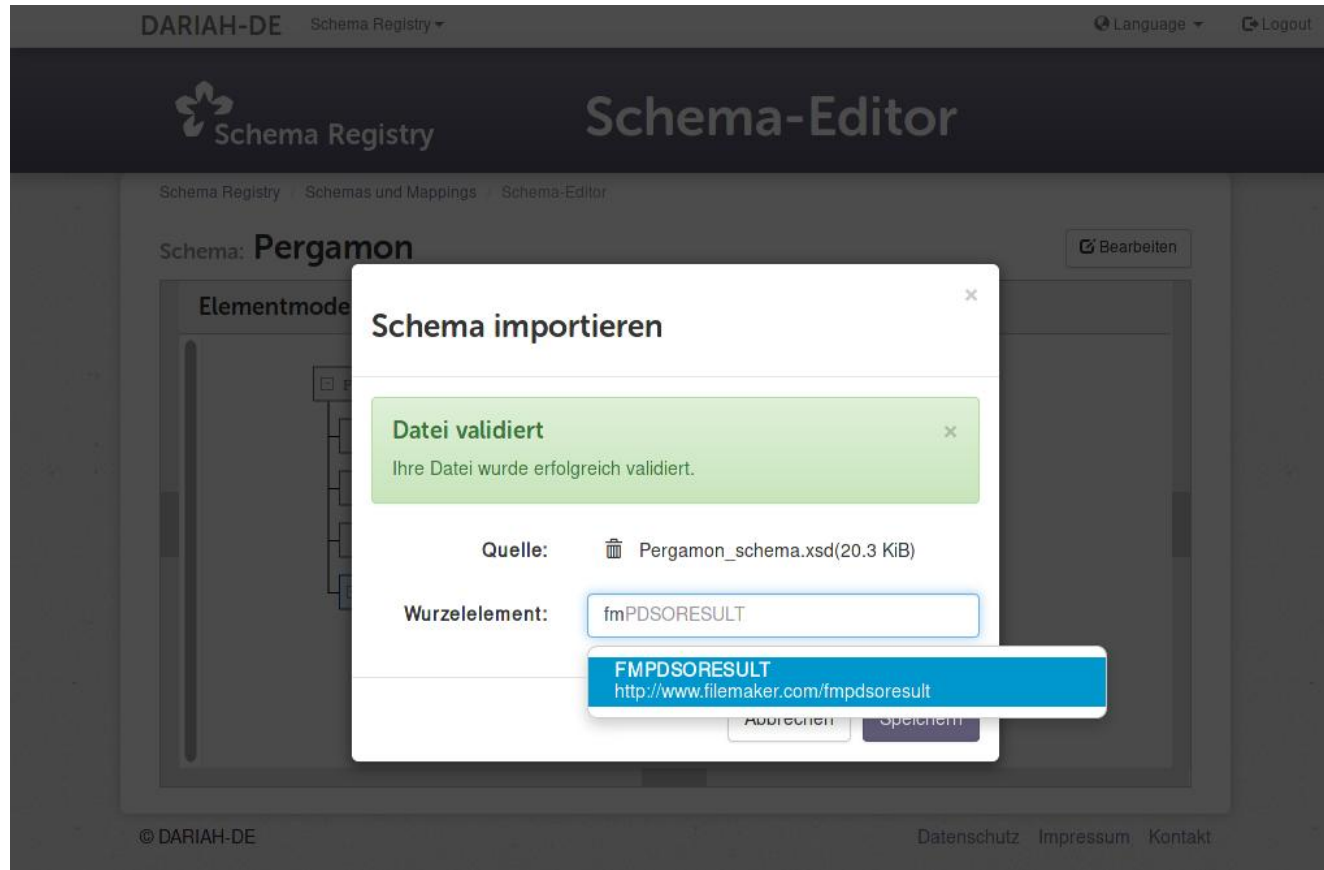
DARIAH-DE Schema Registry ▾

Language ▾ Logout

Schema Registry

Schema-Editor

Schema Registry / Schemas und Mappings / Schema-Editor

Schema: Pergamon

Bearbeiten

Elementmode

Schema importieren

×

Datei validiert

×

Ihre Datei wurde erfolgreich validiert.

Quelle: Pergamon_schema.xsd(20.3 KiB)

Wurzelelement: fmPDSORESULT

FMPDSORESULT
http://www.filemaker.com/fmpdsoresult

Abbrechen Speichern

© DARIAH-DE

Datenschutz Impressum Kontakt